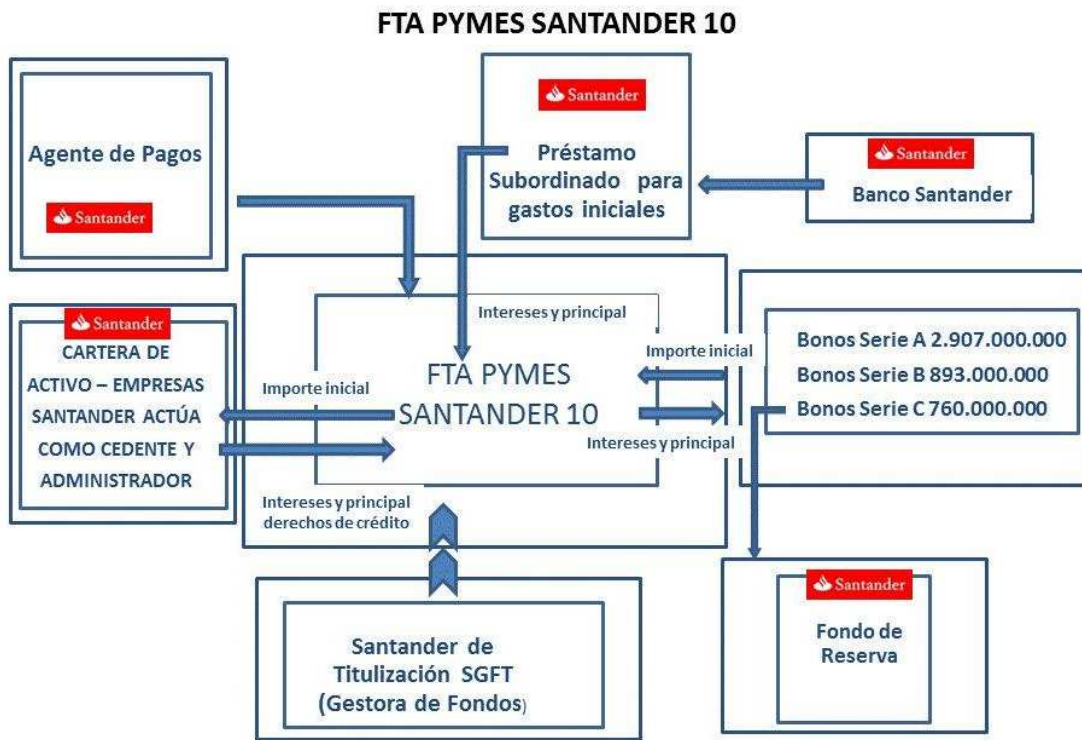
FTA PYMES SANTANDER 10

Agente de Pagos

Santander

Santander

Préstamo Subordinado para gastos iniciales

Santander

Banco Santander

Intereses y principal

Santander

CARTERA DE ACTIVO – EMPRESAS SANTANDER ACTÚA COMO CEDENTE Y ADMINISTRADOR

Importe inicial

FTA PYMES SANTANDER 10

Importe inicial

Intereses y principal

Bonos Serie A 2.907.000.000
Bonos Serie B 893.000.000
Bonos Serie C 760.000.000

Intereses y principal derechos de crédito

Santander de Titulización SGFT (Gestora de Fondos)

Santander

Fondo de Reserva